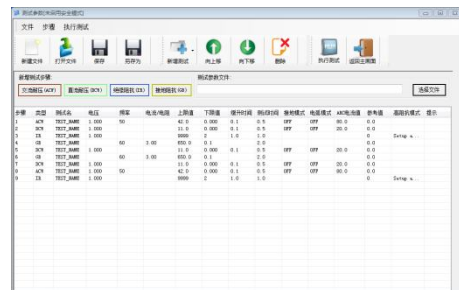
测试参数(未保存/安全模式)

文件 步骤 执行测试

新建文件 打开文件 保存 另存为 新建测试 向上移 向下移 删除 执行测试 返回主界面

新增测试步骤: 测试参数文件: 选择文件

交流耐压(ACW) 直流耐压(DCW) 绝缘电阻(IR) 接地电阻(GB)

| 步骤 | 类型 | 测试名 | 电压 | 频率 | 电流/电阻 | 上限值 | 下限值 | 缓升时间 | 测试时间 | 接地模式 | 电弧模式 | ARC电流值 | 参考值 | 高级扩展 | 提示 |
|---|---|---|---|---|---|---|---|---|---|---|---|---|---|---|---|
| 1 | ACW | TEST_NAME | 1.000 | 50 | | 42.0 | 0.000 | 0.1 | 0.5 | OFF | OFF | 80.0 | 0.0 | | |
| 2 | DCW | TEST_NAME | 1.000 | | | 11.0 | 0.000 | 0.1 | 0.5 | OFF | OFF | 20.0 | 0.0 | | |
| 3 | IR | TEST_NAME | 1.000 | | | 9999 | 2 | 1.0 | 1.0 | | | | 0 | Setup a... | |
| 4 | GB | TEST_NAME | | 60 | 3.00 | 650.0 | 0.1 | | 2.0 | | | | 0.0 | | |
| 5 | DCW | TEST_NAME | 1.000 | | | 11.0 | 0.000 | 0.1 | 0.5 | OFF | OFF | 20.0 | 0.0 | | |
| 6 | GB | TEST_NAME | | 60 | 3.00 | 650.0 | 0.1 | | 2.0 | | | | 0.0 | | |
| 7 | DCW | TEST_NAME | 1.000 | | | 11.0 | 0.000 | 0.1 | 0.5 | OFF | OFF | 20.0 | 0.0 | | |
| 8 | ACW | TEST_NAME | 1.000 | 50 | | 42.0 | 0.000 | 0.1 | 0.5 | OFF | OFF | 80.0 | 0.0 | | |
| 9 | IR | TEST_NAME | 1.000 | | | 9999 | 2 | 1.0 | 1.0 | | | | 0 | Setup a... | |